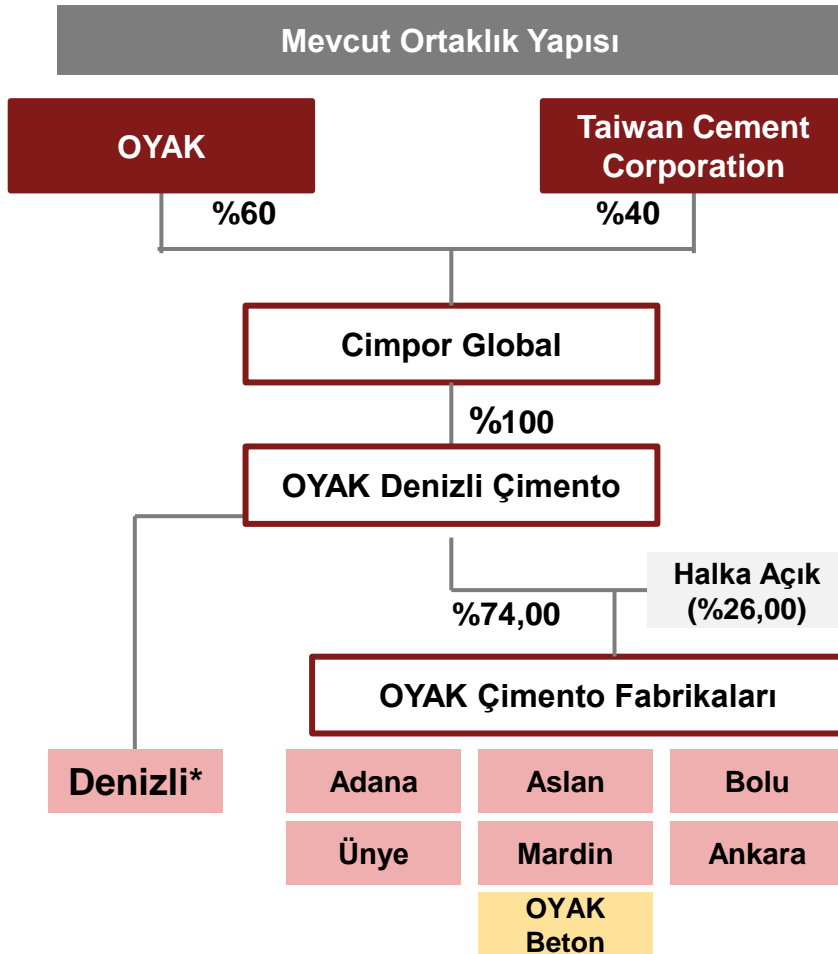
Mevcut Ortaklık Yapısı

OYAK

Taiwan Cement Corporation

%60

%40

Cimpor Global

%100

OYAK Denizli Çimento

Halka Açık (%26,00)

%74,00

OYAK Çimento Fabrikaları

Denizli*

Adana

Aslan

Bolu

Ünye

Mardin

Ankara

OYAK Beton